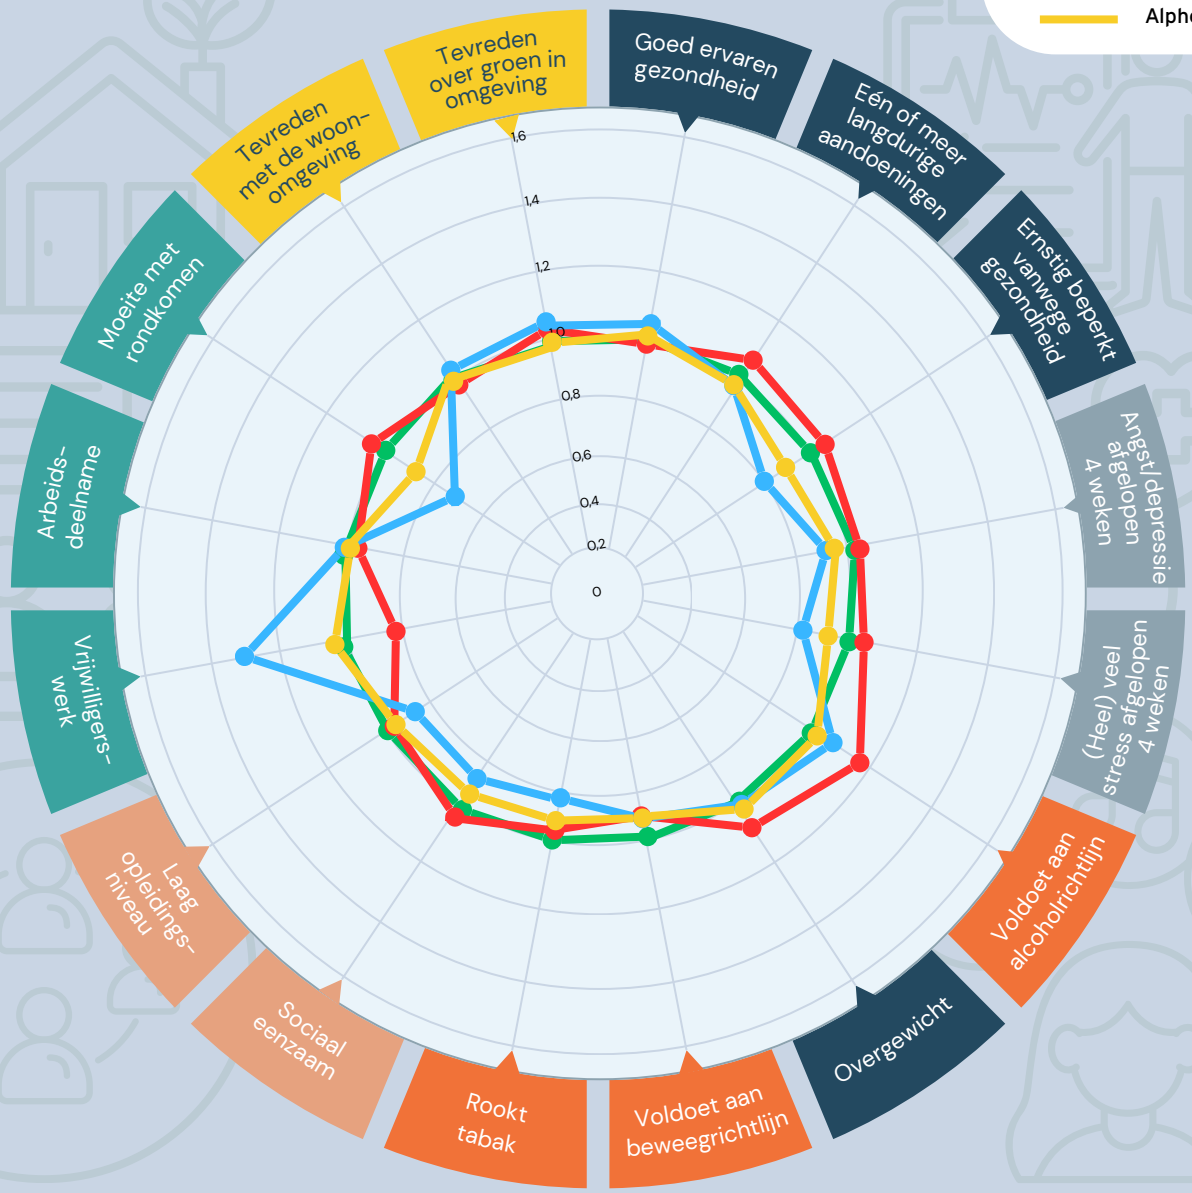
Alphe

Tevreden over groen in omgeving

Goed ervaren gezondheid

Eén of meer langdurige aandoeningen

Ernstig beperkt vanwege gezondheid

Angst/depressie afgelopen 4 weken

(Heel) veel stress afgelopen 4 weken

Voldoet aan alcoholrichtlijn

Overgewicht

Voldoet aan beweegrichtlijn

Rookt tabak

Sociaal eenzaam

Laag opleidings-niveau

Vrijwilligers-werk

Arbeids-deelname

Moeite met rondkomen

Tevreden met de woon-omgeving

1,6
1,4
1,2
1,0
0,8
0,6
0,4
0,2
0